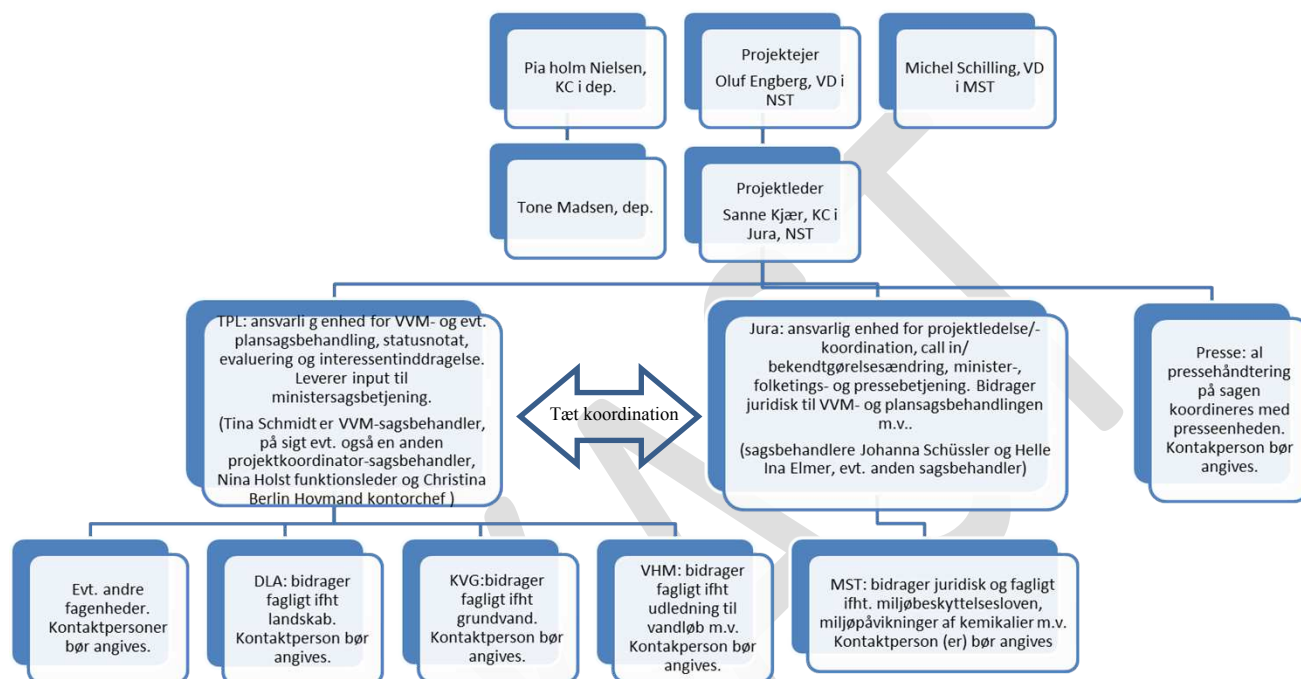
Pia holm Nielsen, KC i dep.

Projektejer
Oluf Engberg, VD i NST

Michel Schilling, VD i MST

Tone Madsen, dep.

Projektleder
Sanne Kjær, KC i Jura, NST

TPL: ansvarli g enhed for VVM- og evt. plansagsbehandling, statusnotat, evaluering og interessentinddragelse. Leverer input til ministersagsbetjening.

(Tina Schmidt er VVM-sagsbehandler, på sigt evt. også en anden projektkoordinator-sagsbehandler, Nina Holst funktionsleder og Christina Berlin Hovmand kontorchef )

Tæt koordination

Jura: ansvarlig enhed for projektledelse/-koordination, call in/ bekendtgørelsesændring, minister-, folketings- og pressebetjening. Bidrager juridisk til VVM- og plansagsbehandlingen m.v..

(sagsbehandlere Johanna Schüssler og Helle Ina Elmer, evt. anden sagsbehandler)

Presse: al pressehåndtering på sagen koordineres med presseenheden. Kontakperson bør angives.

Evt. andre fagenheder. Kontaktpersoner bør angives.

DLA: bidrager fagligt ifht landskab. Kontaktperson bør angives.

KVG:bidrager fagligt ifht grundvand. Kontaktperson bør angives.

VHM: bidrager fagligt ifht udledning til vandløb m.v. Kontaktperson bør angives.

MST: bidrager juridisk og fagligt ifht. miljøbeskyttelsesloven, miljøpåvikninger af kemikalier m.v. Kontaktperson (er) bør angives